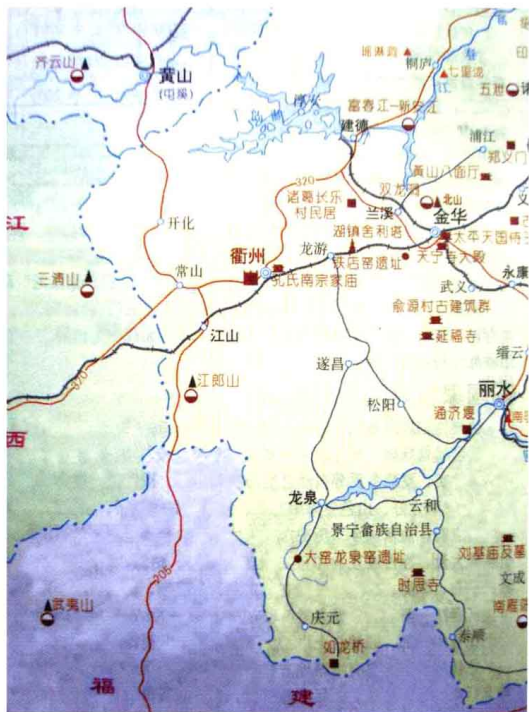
齐云山
黄山
(屯溪)
瑶琳洞
桐庐
七里泷
五泄
淳安
富春江—新安江
建德
浦江
黄山八面厅
郑义门
320
诸葛长乐村民居
双龙洞
北山
江
开化
兰溪
金华
衢州
湖镇舍利塔
龙游
太平天国侍王府
常山
铁店窑遗址
天宁寺大殿
三清山
孔氏南宗家庙
武义
永康
江山
俞源村古建筑群
延福寺
遂昌
缙云
江郎山
松阳
丽水
西
通济堰
320
龙泉
云和
景宁畲族自治县
刘基庙及墓
大窑龙泉窑遗址
时思寺
文成
205
武夷山
庆元
泰顺
南雁荡
如龙桥
福
建